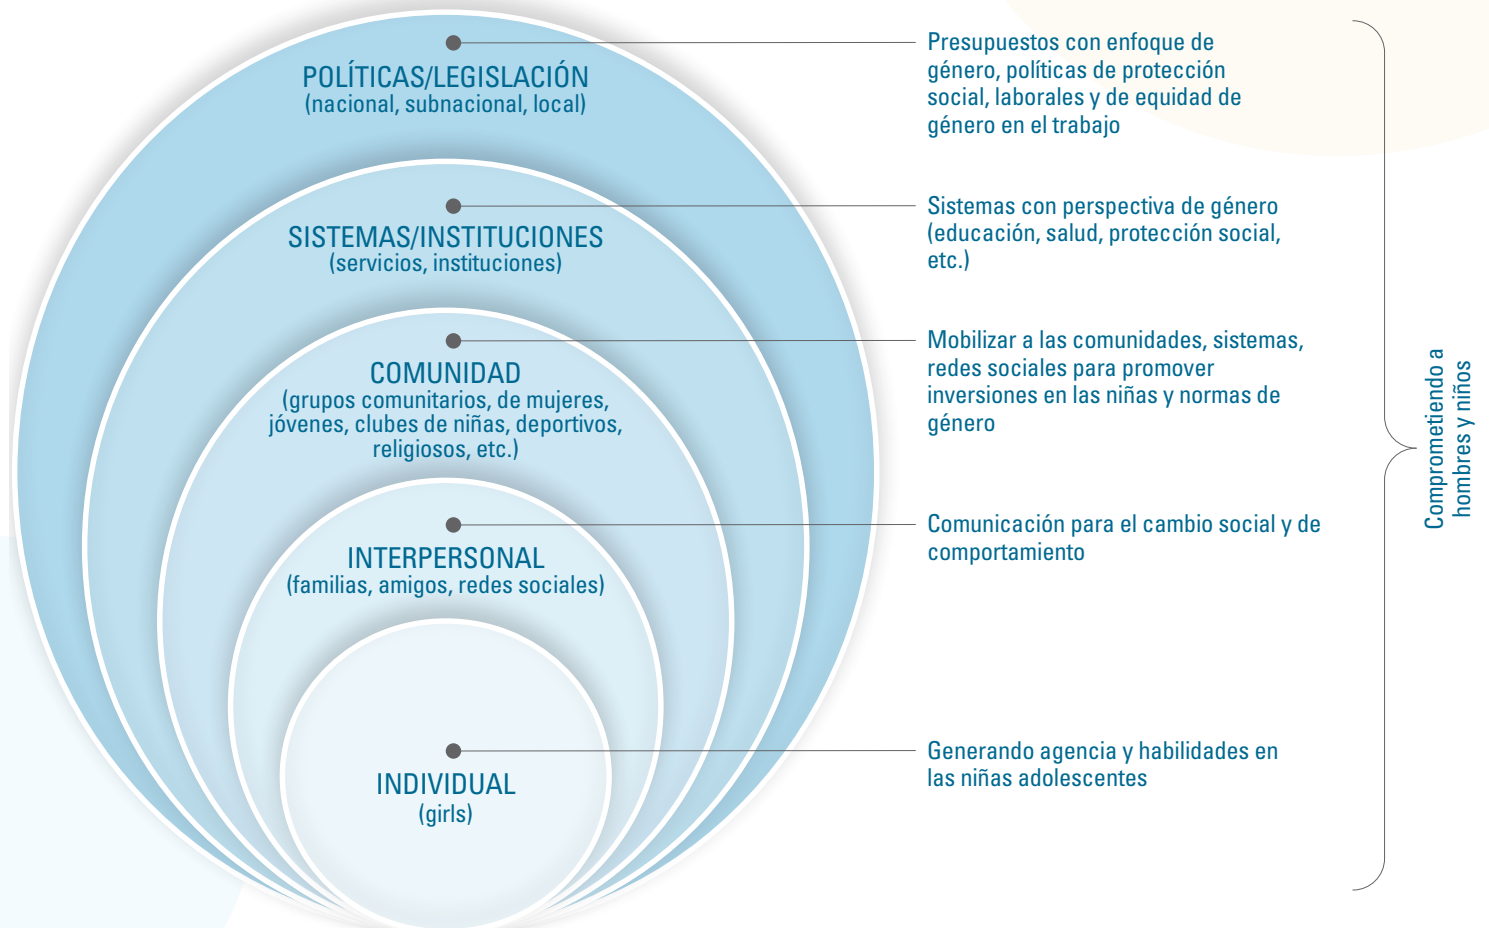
POLÍTICAS/LEGISLACIÓN
(nacional, subnacional, local)

Presupuestos con enfoque de género, políticas de protección social, laborales y de equidad de género en el trabajo

SISTEMAS/INSTITUCIONES
(servicios, instituciones)

Sistemas con perspectiva de género (educación, salud, protección social, etc.)

COMUNIDAD
(grupos comunitarios, de mujeres, jóvenes, clubes de niñas, deportivos, religiosos, etc.)

Mobilizar a las comunidades, sistemas, redes sociales para promover inversiones en las niñas y normas de género

INTERPERSONAL
(familias, amigos, redes sociales)

Comunicación para el cambio social y de comportamiento

INDIVIDUAL
(girls)

Generando agencia y habilidades en las niñas adolescentes

Comprometiendo a hombres y niños